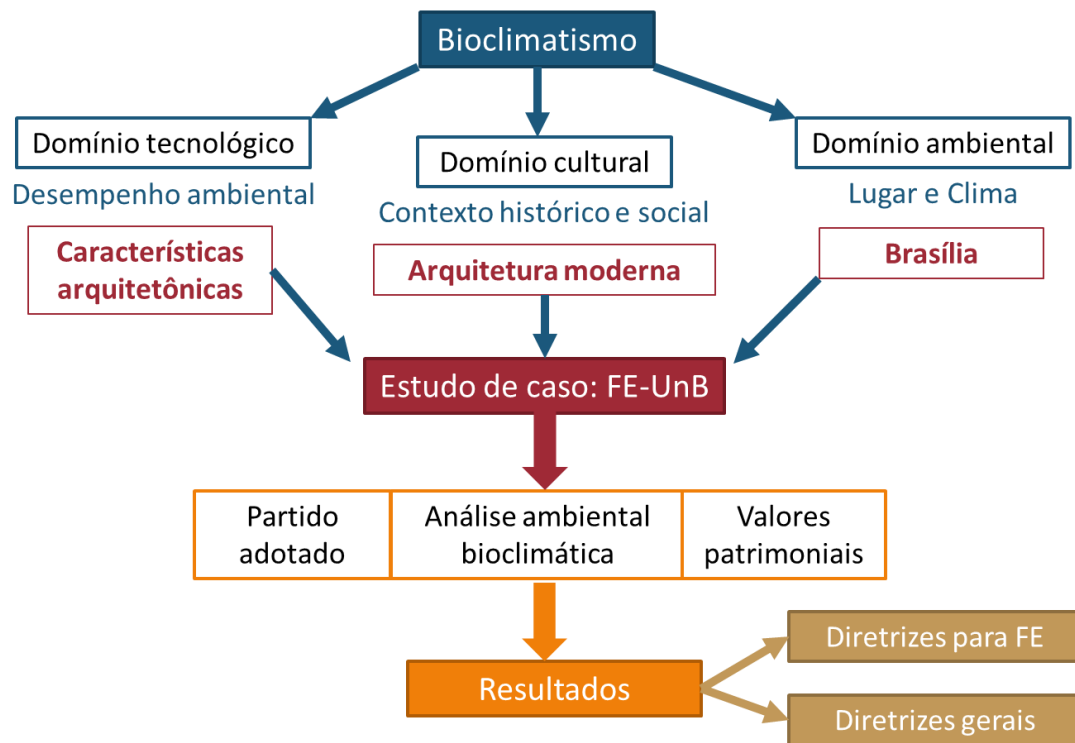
Bioclimatismo

Domínio tecnológico
Desempenho ambiental

Domínio cultural
Contexto histórico e social

Domínio ambiental
Lugar e Clima

Características arquitetônicas

Arquitetura moderna

Brasília

Estudo de caso: FE-UnB

| Partido adotado | Análise ambiental bioclimática | Valores patrimoniais |
|---|---|---|

Resultados

Diretrizes para FE

Diretrizes gerais